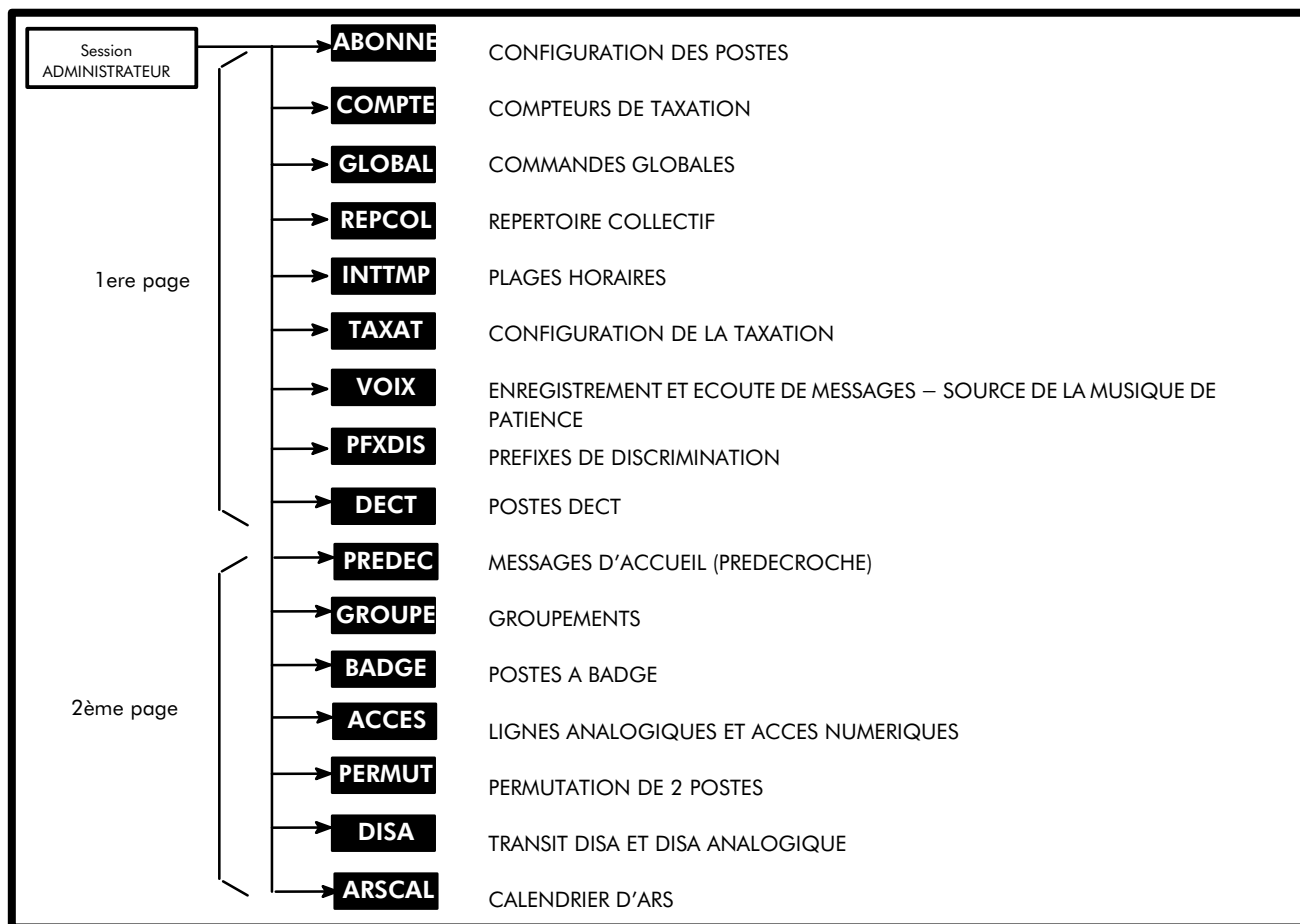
Session ADMINISTRATEUR

1ere page

ABONNE CONFIGURATION DES POSTES

COMPTE COMPTEURS DE TAXATION

GLOBAL COMMANDES GLOBALES

REPCOL REPERTOIRE COLLECTIF

INTTMP PLAGES HORAIRES

TAXAT CONFIGURATION DE LA TAXATION

VOIX ENREGISTREMENT ET ECOUTE DE MESSAGES – SOURCE DE LA MUSIQUE DE PATIENCE

PFXDIS PREFIXES DE DISCRIMINATION

DECT POSTES DECT

2ème page

PREDEC MESSAGES D'ACCUEIL (PREDECROCHE)

GROUPE GROUPEMENTS

BADGE POSTES A BADGE

ACCES LIGNES ANALOGIQUES ET ACCES NUMERIQUES

PERMUT PERMUTATION DE 2 POSTES

DISA TRANSIT DISA ET DISA ANALOGIQUE

ARSCAL CALENDRIER D'ARS